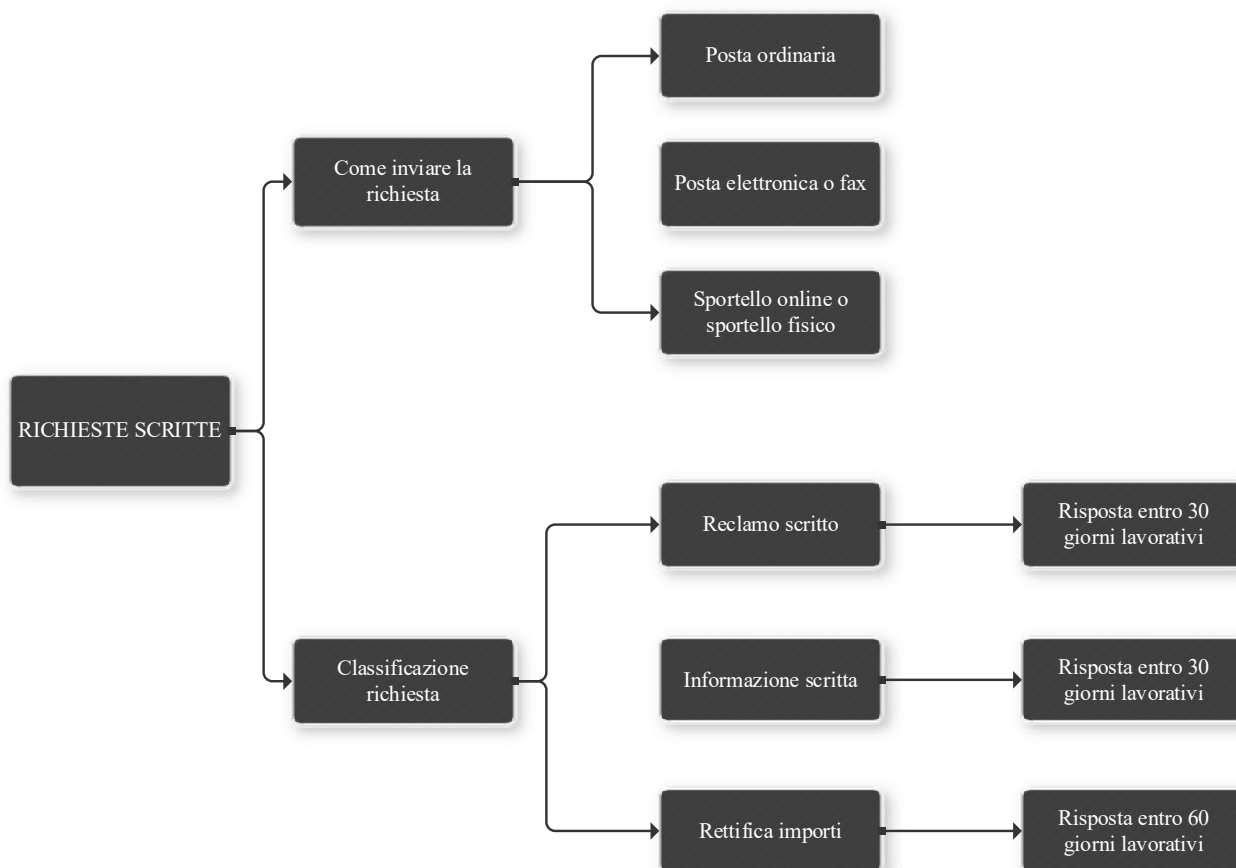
RICHIESTE SCRITTE

Come inviare la richiesta

Posta ordinaria

Posta elettronica o fax

Sportello online o sportello fisico

Classificazione richiesta

Reclamo scritto

Risposta entro 30 giorni lavorativi

Informazione scritta

Risposta entro 30 giorni lavorativi

Rettifica importi

Risposta entro 60 giorni lavorativi